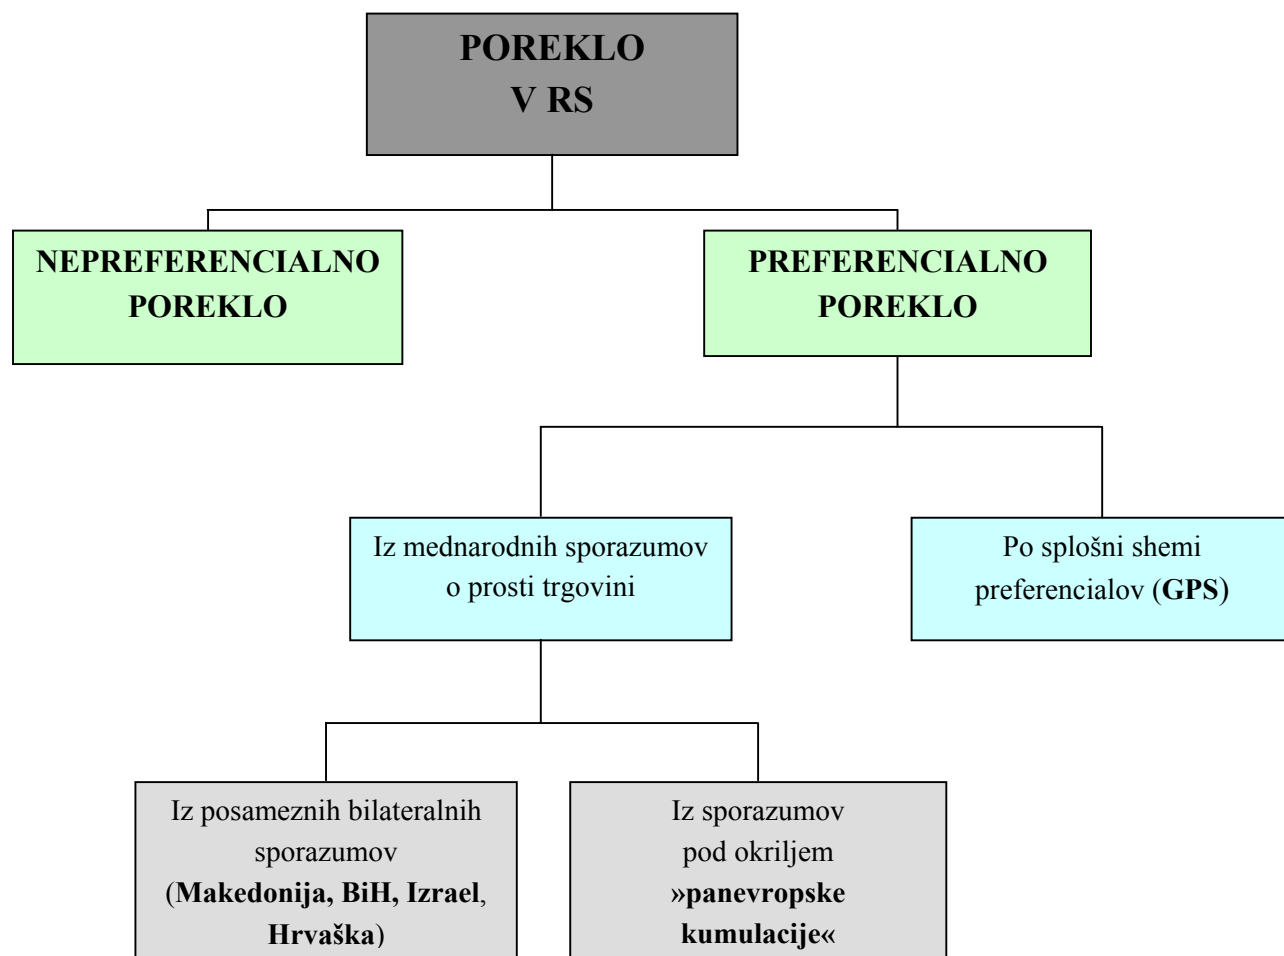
POREKLO
V RS

NEPREFERENCIALNO POREKLO

PREFERENCIALNO POREKLO

Iz mednarodnih sporazumov o prosti trgovini

Po splošni shemi preferencialov (GPS)

Iz posameznih bilateralnih sporazumov (Makedonija, BiH, Izrael, Hrvaška)

Iz sporazumov pod okriljem »panevropske kumulacije«